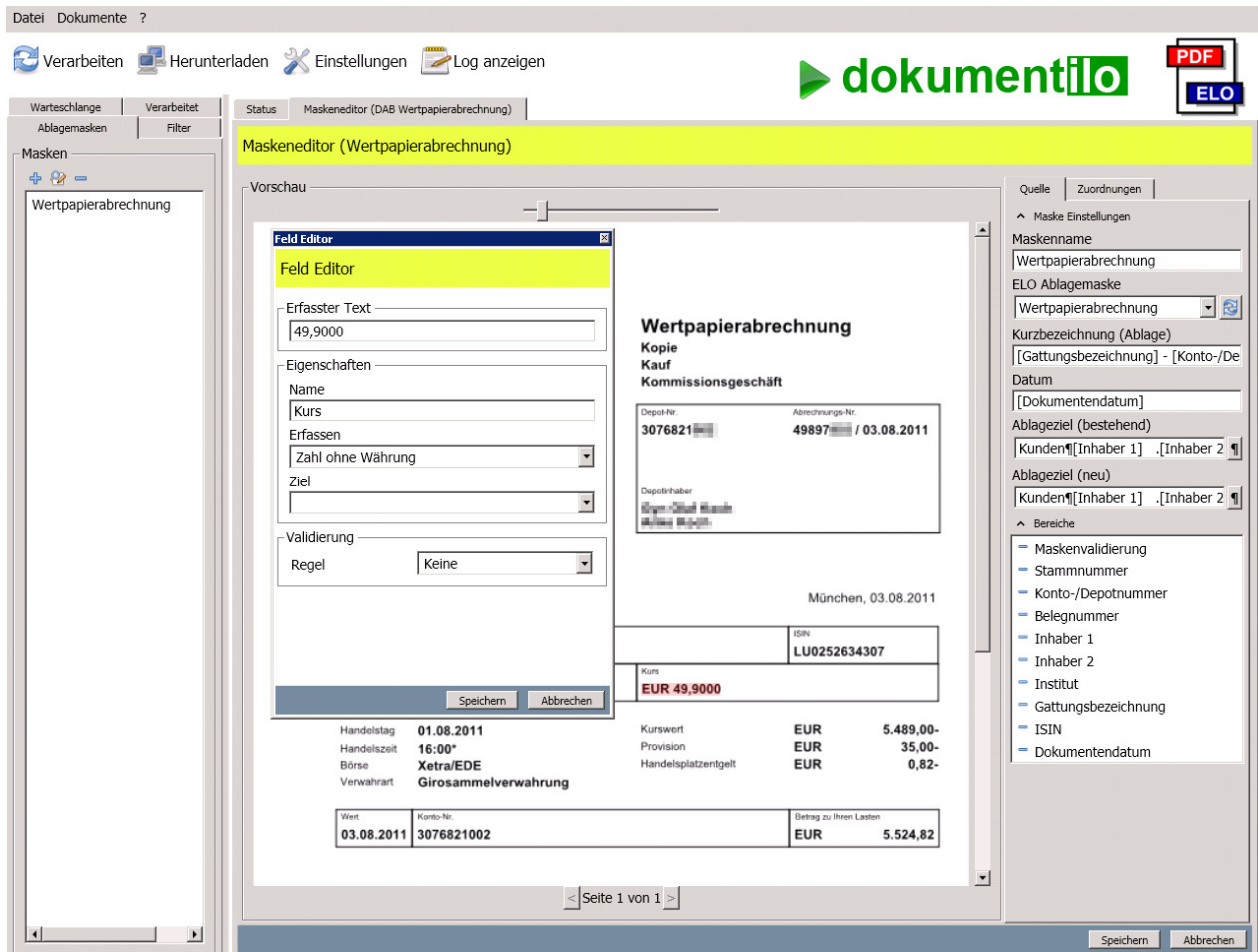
Datei Dokumente ?

Verarbeiten Herunterladen Einstellungen Log anzeigen

dokumentilo

PDF ELO

Warteschlange Verarbeitet
Ablagemasken Filter

Masken

Wertpapierabrechnung

Status Maskeneditor (DAB Wertpapierabrechnung)

Maskeneditor (Wertpapierabrechnung)

Vorschau

Feld Editor

Feld Editor

Erfasster Text
49,9000

Eigenschaften
Name
Kurs
Erfassen
Zahl ohne Währung
Ziel

Validierung
Regel Keine

Speichern Abbrechen

Wertpapierabrechnung
Kopie
Kauf
Kommissionsgeschäft

Depot-Nr.
3076821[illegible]
Abrechnungs-Nr.
49897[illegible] / 03.08.2011

Depotinhaber
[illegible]

München, 03.08.2011

ISIN
LU0252634307

Kurs
EUR 49,9000

| Handelstag | 01.08.2011 | Kurswert | EUR | 5.489,00- |
|---|---|---|---|---|
| Handelszeit | 16:00* | Provision | EUR | 35,00- |
| Börse | Xetra/EDE | Handelsplatzentgelt | EUR | 0,82- |
| Verwahrart | Girosammelverwahrung | | | |

| Wert | Konto-Nr. | Betrag zu Ihren Lasten |
|---|---|---|
| 03.08.2011 | 3076821002 | EUR 5.524,82 |

Seite 1 von 1

Quelle Zuordnungen

Maske Einstellungen
Maskenname
Wertpapierabrechnung
ELO Ablagemaske
Wertpapierabrechnung
Kurzbezeichnung (Ablage)
[Gattungsbezeichnung] - [Konto-/De
Datum
[Dokumentendatum]
Ablageziel (bestehend)
Kunden¶[Inhaber 1] .[Inhaber 2
Ablageziel (neu)
Kunden¶[Inhaber 1] .[Inhaber 2

Bereiche
Maskenvalidierung
Stammnummer
Konto-/Depotnummer
Belegnummer
Inhaber 1
Inhaber 2
Institut
Gattungsbezeichnung
ISIN
Dokumentendatum

Speichern Abbrechen